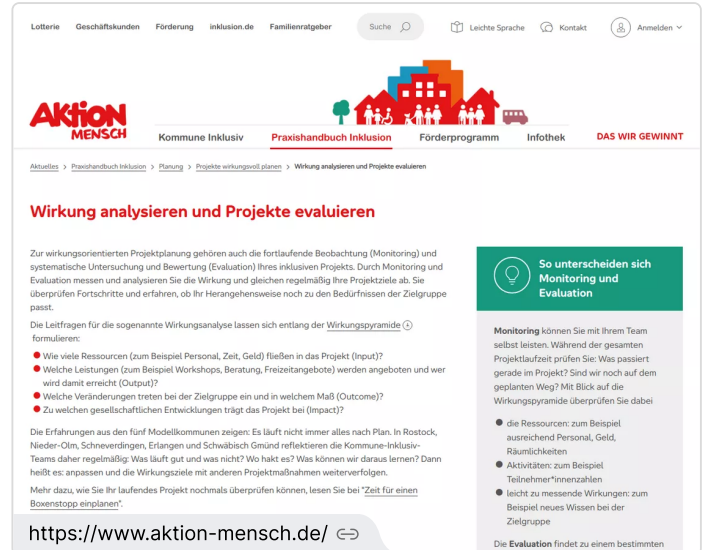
Lotterie Geschäftskunden Förderung inklusion.de Familienratgeber Suche Leichte Sprache Kontakt Anmelden

AKTION MENSCH

Kommune Inklusiv Praxishandbuch Inklusion Förderprogramm Infothek DAS WIR GEWINNT

Aktuelles > Praxishandbuch Inklusion > Planung > Projekte wirkungsvoll planen > Wirkung analysieren und Projekte evaluieren

Wirkung analysieren und Projekte evaluieren

Zur wirkungsorientierten Projektplanung gehören auch die fortlaufende Beobachtung (Monitoring) und systematische Untersuchung und Bewertung (Evaluation) Ihres inklusiven Projekts. Durch Monitoring und Evaluation messen und analysieren Sie die Wirkung und gleichen regelmäßig Ihre Projektziele ab. Sie überprüfen Fortschritte und erfahren, ob Ihr Herangehensweise noch zu den Bedürfnissen der Zielgruppe passt.

Die Leitfragen für die sogenannte Wirkungsanalyse lassen sich entlang der Wirkungspyramide formulieren:

- Wie viele Ressourcen (zum Beispiel Personal, Zeit, Geld) fließen in das Projekt (Input)?
- Welche Leistungen (zum Beispiel Workshops, Beratung, Freizeitangebote) werden angeboten und wer wird damit erreicht (Output)?
- Welche Veränderungen treten bei der Zielgruppe ein und in welchem Maß (Outcome)?
- Zu welchen gesellschaftlichen Entwicklungen trägt das Projekt bei (Impact)?

Die Erfahrungen aus den fünf Modellkommunen zeigen: Es läuft nicht immer alles nach Plan. In Rostock, Nieder-Olm, Schneverdingen, Erlangen und Schwäbisch Gmünd reflektieren die Kommune-Inklusiv-Teams daher regelmäßig: Was läuft gut und was nicht? Wo hakt es? Was können wir daraus lernen? Dann heißt es: anpassen und die Wirkungsziele mit anderen Projektmaßnahmen weiterverfolgen.

Mehr dazu, wie Sie Ihr laufendes Projekt nochmals überprüfen können, lesen Sie bei "Zeit für einen Boxenstopp einplanen".

So unterscheiden Sie sich Monitoring und Evaluation

Monitoring können Sie mit Ihrem Team selbst leisten. Während der gesamten Projektlaufzeit prüfen Sie: Was passiert gerade im Projekt? Sind wir noch auf dem geplanten Weg? Mit Blick auf die Wirkungspyramide überprüfen Sie dabei

- die Ressourcen: zum Beispiel ausreichend Personal, Geld, Räumlichkeiten
- Aktivitäten: zum Beispiel Teilnehmer*innenzahlen
- leicht zu messende Wirkungen: zum Beispiel neues Wissen bei der Zielgruppe

Die Evaluation findet zu einem bestimmten

https://www.aktion-mensch.de/